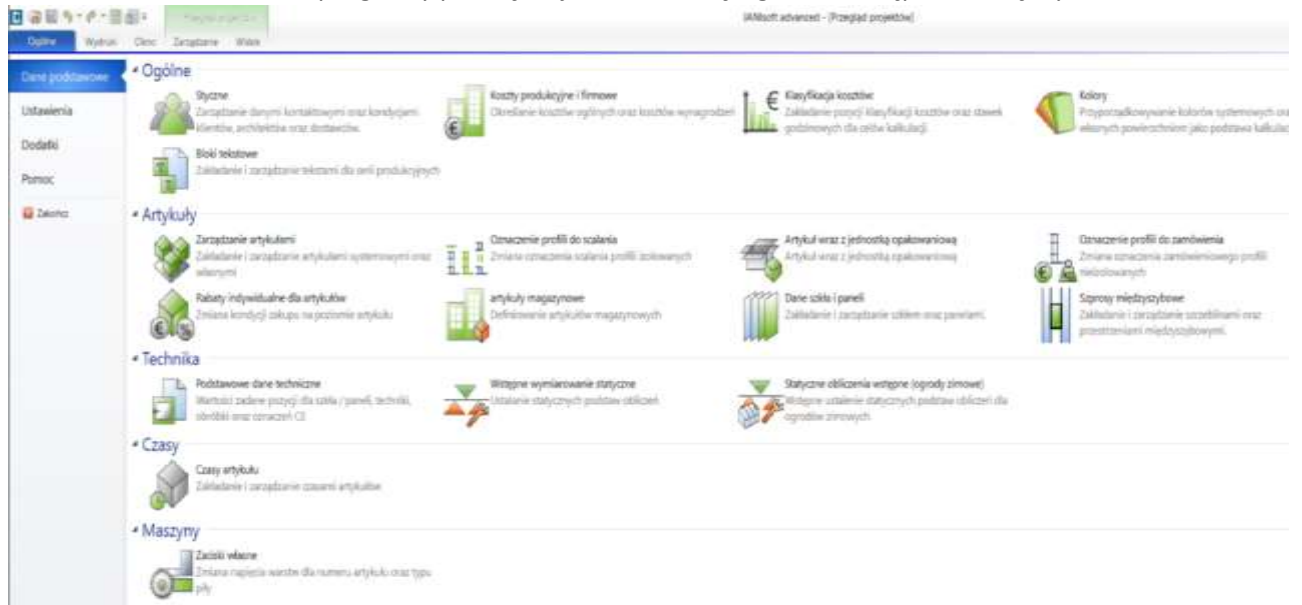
Ogólne Wydruki Okno Zarządzanie Widok

IANsoft advanced - [Przegląd projektów]

Dane podstawowe
Ustawienia
Dodatki
Pomoc
Zakończ

Ogólne

Styczne
Zarządzanie danymi kontaktowymi oraz kondycjami klientów, architektów oraz dostawców.

Koszty produkcyjne i firmowe
Określanie kosztów ogólnych oraz kosztów wynagrodzeń

Klasyfikacja kosztów
Zakładanie pozycji klasyfikacji kosztów oraz stawek godzinowych dla celów kalkulacji.

Kolory
Przyporządkowywanie kolorów systemowych oraz własnych powierzchnim jako podstawa kalkulacji

Bloki tekstowe
Zakładanie i zarządzanie tekstami dla celi produkcyjnych

Artykuły

Zarządzanie artykułami
Zakładanie i zarządzanie artykułami systemowymi oraz własnymi

Oznaczenie profili do scalania
Zmiana oznaczenia scalania profili izolowanych

Artykuł wraz z jednostką opakowaniową
Artykuł wraz z jednostką opakowaniową

Oznaczenie profili do zamówienia
Zmiana oznaczenia zamówieniowego profili nieizolowanych

Rabaty indywidualne dla artykułów
Zmiana kondycji zakupu na poziomie artykułu

artykuły magazynowe
Definiowanie artykułów magazynowych

Dane szkła i paneli
Zakładanie i zarządzanie szkłem oraz panelami.

Szprosy międzyszybowe
Zakładanie i zarządzanie szczeblinami oraz przestrzeniami międzyszybowymi.

Technika

Podstawowe dane techniczne
Wartości zadane pozycji dla szkła / paneli, techniki, obróbki oraz oznaczeń CE

Wstępne wymiarowanie statyczne
Ustalanie statycznych podstaw obliczeń

Statyczne obliczenia wstępne (ogrody zimowe)
Wstępne ustalenie statycznych podstaw obliczeń dla ogrodów zimowych.

Czasy

Czasy artykułu
Zakładanie i zarządzanie czasami artykułów

Maszyny

Zaciski własne
Zmiana napięcia warstw dla numeru artykułu oraz typu płyty